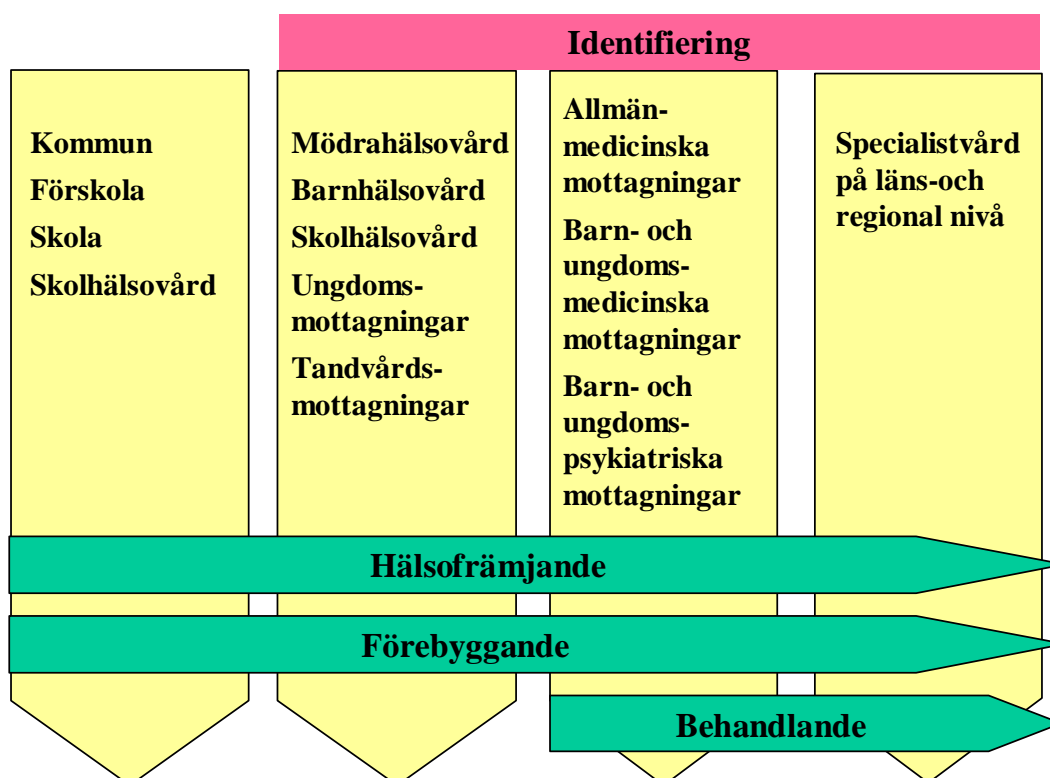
Identifiering

Kommun
Förskola
Skola
Skolhälsovård

Mödrahälsovård
Barnhälsovård
Skolhälsovård
Ungdomsmottagningar
Tandvårdsmottagningar

Allmänmedicinska mottagningar
Barn- och ungdomsmedicinska mottagningar
Barn- och ungdomspsykiatriska mottagningar

Specialistvård på läns-och regional nivå

Hälsofrämjande

Förebyggande

Behandlande